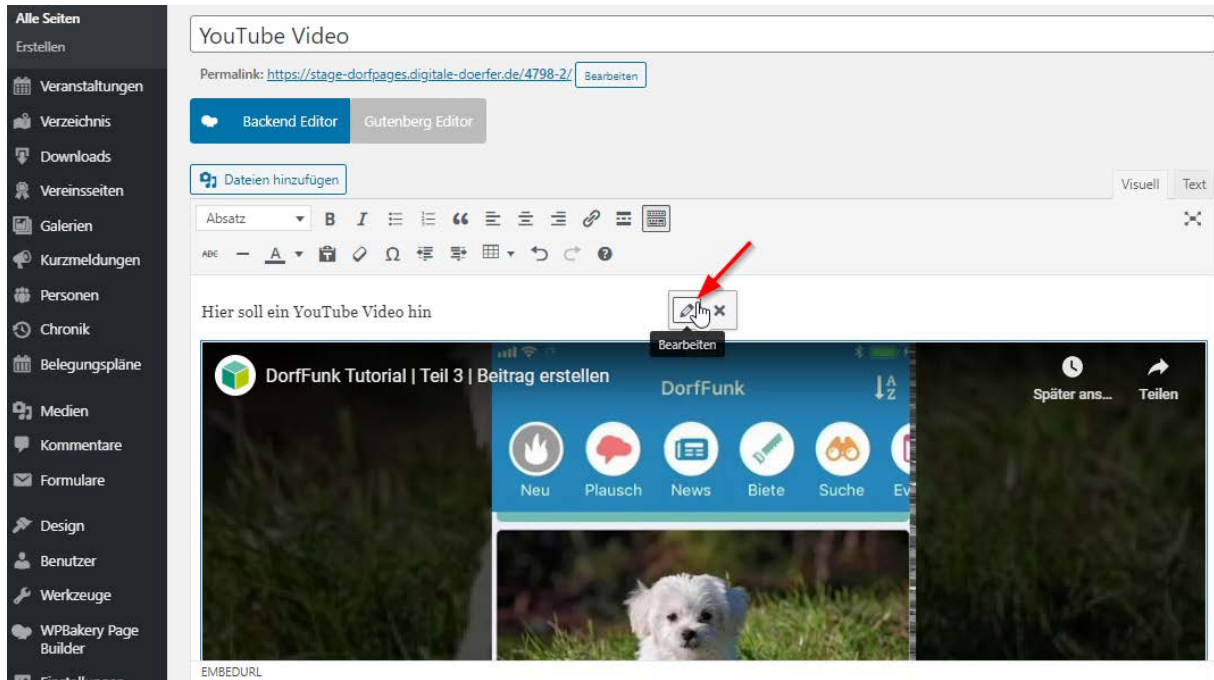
Alle Seiten
Erstellen

Veranstaltungen
Verzeichnis
Downloads
Vereinsseiten
Galerien
Kurzmeldungen
Personen
Chronik
Belegungspläne
Medien
Kommentare
Formulare
Design
Benutzer
Werkzeuge
WPBakery Page Builder

YouTube Video

Permalink: https://stage-dorfpages.digitale-doerfer.de/4798-2/ Bearbeiten

Backend Editor Gutenberg Editor

Dateien hinzufügen

Visuell Text

Absatz

Hier soll ein YouTube Video hin

Bearbeiten

DorfFunk Tutorial | Teil 3 | Beitrag erstellen

Später ans... Teilen

DorfFunk

Neu Plausch News Biete Suche Ev

EMBEDURL